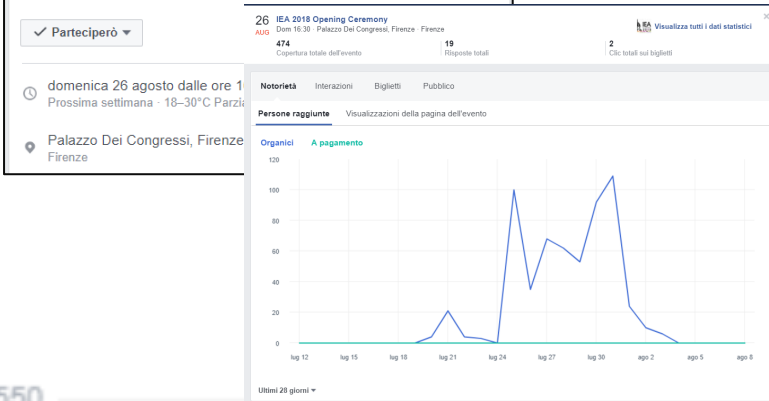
Parteciperò

domenica 26 agosto dalle ore 1
Prossima settimana · 18–30°C Parzi

Palazzo Dei Congressi, Firenze
Firenze

26
AUG

IEA 2018 Opening Ceremony
Dom 16:30 · Palazzo Dei Congressi, Firenze · Firenze

Visualizza tutti i dati statistici

474
Copertura totale dell'evento

19
Risposte totali

2
Clic totali sui biglietti

Notorietà | Interazioni | Biglietti | Pubblico

Persone raggiunte | Visualizzazioni della pagina dell'evento

Organici | A pagamento

120
100
80
60
40
20
0

lug 12 | lug 15 | lug 18 | lug 21 | lug 24 | lug 27 | lug 30 | ago 2 | ago 5 | ago 8

Ultimi 28 giorni

550